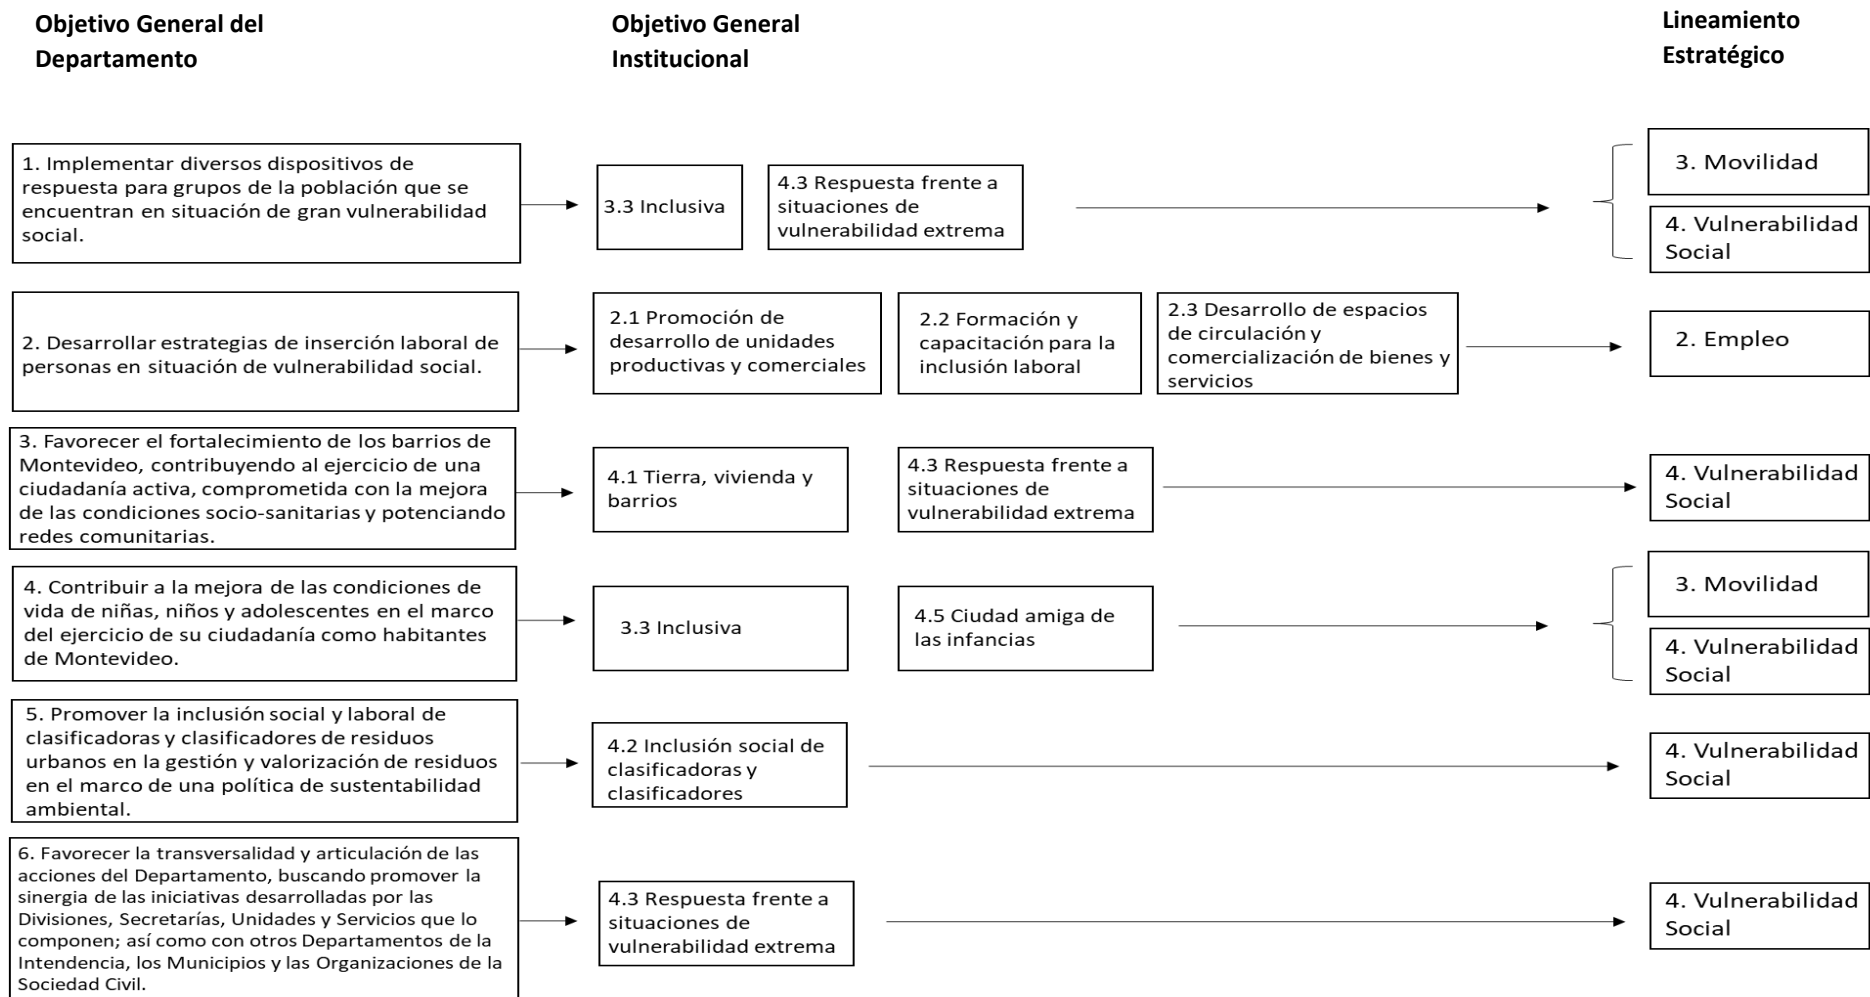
Objetivo General del Departamento

Objetivo General Institucional

Lineamiento Estratégico

1. Implementar diversos dispositivos de respuesta para grupos de la población que se encuentran en situación de gran vulnerabilidad social.

3.3 Inclusiva

4.3 Respuesta frente a situaciones de vulnerabilidad extrema

3. Movilidad

4. Vulnerabilidad Social

2. Desarrollar estrategias de inserción laboral de personas en situación de vulnerabilidad social.

2.1 Promoción de desarrollo de unidades productivas y comerciales

2.2 Formación y capacitación para la inclusión laboral

2.3 Desarrollo de espacios de circulación y comercialización de bienes y servicios

2. Empleo

3. Favorecer el fortalecimiento de los barrios de Montevideo, contribuyendo al ejercicio de una ciudadanía activa, comprometida con la mejora de las condiciones socio-sanitarias y potenciando redes comunitarias.

4.1 Tierra, vivienda y barrios

4.3 Respuesta frente a situaciones de vulnerabilidad extrema

4. Vulnerabilidad Social

4. Contribuir a la mejora de las condiciones de vida de niñas, niños y adolescentes en el marco del ejercicio de su ciudadanía como habitantes de Montevideo.

3.3 Inclusiva

4.5 Ciudad amiga de las infancias

3. Movilidad

4. Vulnerabilidad Social

5. Promover la inclusión social y laboral de clasificadoras y clasificadores de residuos urbanos en la gestión y valorización de residuos en el marco de una política de sustentabilidad ambiental.

4.2 Inclusión social de clasificadoras y clasificadores

4. Vulnerabilidad Social

6. Favorecer la transversalidad y articulación de las acciones del Departamento, buscando promover la sinergia de las iniciativas desarrolladas por las Divisiones, Secretarías, Unidades y Servicios que lo componen; así como con otros Departamentos de la Intendencia, los Municipios y las Organizaciones de la Sociedad Civil.

4.3 Respuesta frente a situaciones de vulnerabilidad extrema

4. Vulnerabilidad Social